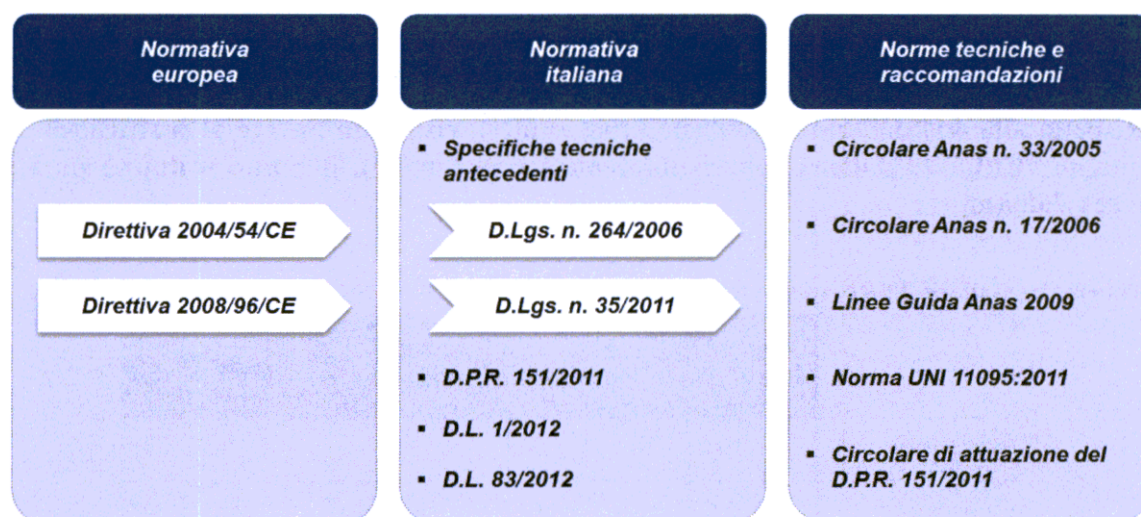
Normativa europea

Direttiva 2004/54/CE

Direttiva 2008/96/CE

Normativa italiana

- Specifiche tecniche antecedenti

D.Lgs. n. 264/2006

D.Lgs. n. 35/2011

- D.P.R. 151/2011
- D.L. 1/2012
- D.L. 83/2012

Norme tecniche e raccomandazioni

- Circolare Anas n. 33/2005
- Circolare Anas n. 17/2006
- Linee Guida Anas 2009
- Norma UNI 11095:2011
- Circolare di attuazione del D.P.R. 151/2011